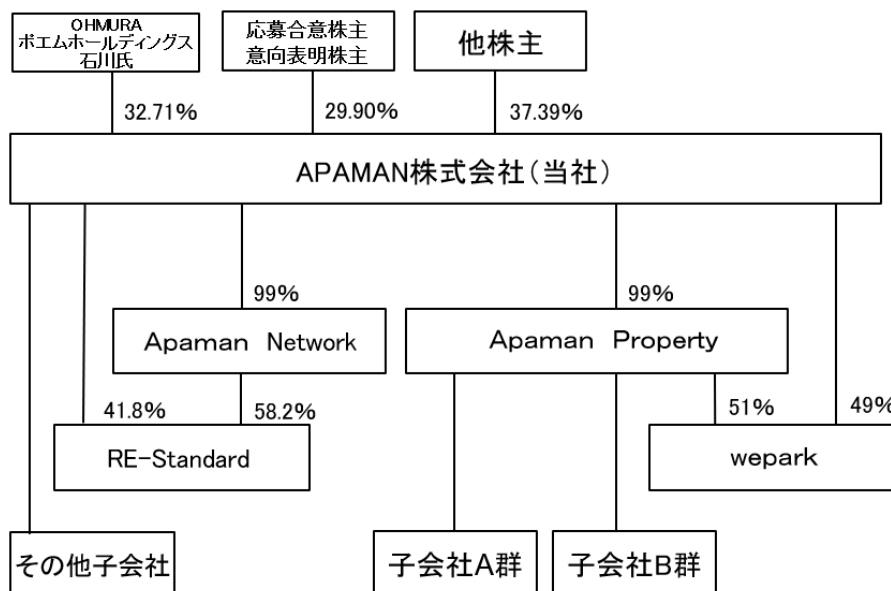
OHMURA
ポエムホールディングス
石川氏

応募合意株主
意向表明株主

他株主

32.71%

29.90%

37.39%

APAMAN株式会社（当社）

99%

99%

Apaman Network

Apaman Property

41.8%

58.2%

51%

49%

RE-Standard

wepark

その他子会社

子会社A群

子会社B群